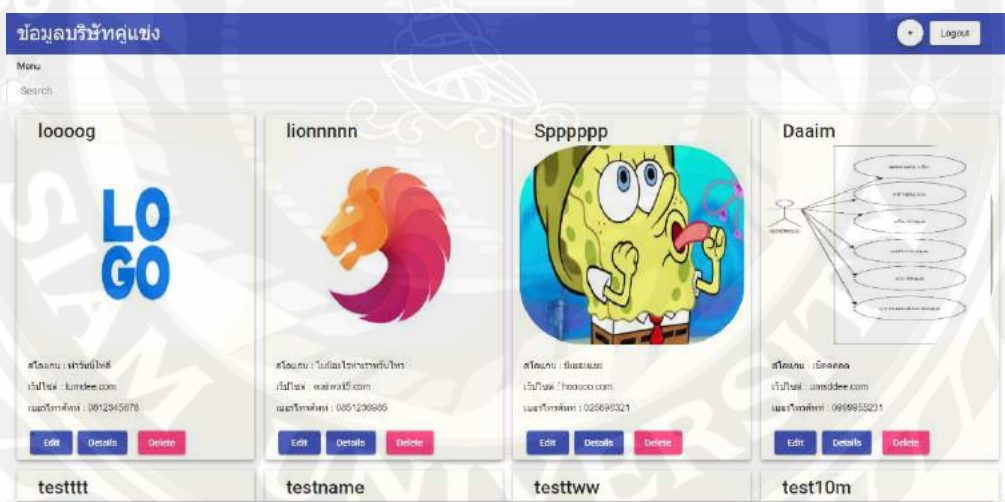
ข้อมูลบริษัทคู่แข่ง

Logout

Menu

Search

loooog

LO
GO

สโลแกน : ทำวันนี้ให้ดี

เว็บไซต์ : tumdee.com

เบอร์โทรศัพท์ : 0812345678

Edit Details Delete

lionnnnn

สโลแกน : ไม่มีอะไรทำเราหวั่นไหว

เว็บไซต์ : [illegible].com

เบอร์โทรศัพท์ : 0851236985

Edit Details Delete

Sppppppp

สโลแกน : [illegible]

เว็บไซต์ : hooooo.com

เบอร์โทรศัพท์ : 025698321

Edit Details Delete

Daaim

สโลแกน : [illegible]

เว็บไซต์ : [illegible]dee.com

เบอร์โทรศัพท์ : 0989955231

Edit Details Delete

testttt

testname

testtww

test10m